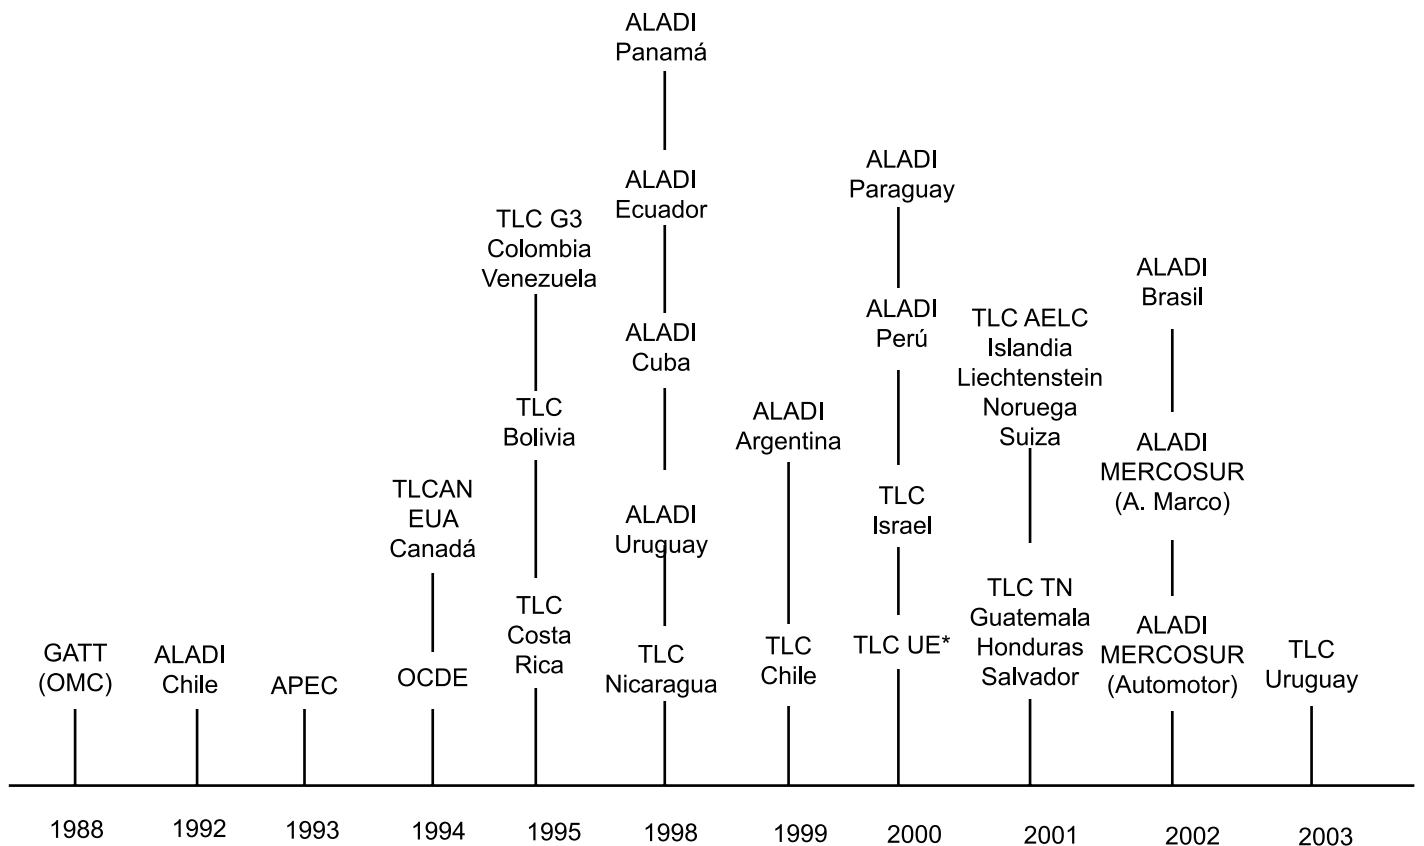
ALADI Panamá

ALADI Ecuador

ALADI Cuba

ALADI Uruguay

TLC Nicaragua

TLC G3 Colombia Venezuela

TLC Bolivia

TLC Costa Rica

ALADI Paraguay

ALADI Perú

TLC Israel

TLC UE*

ALADI Argentina

TLC Chile

TLC AELC Islandia Liechtenstein Noruega Suiza

TLC TN Guatemala Honduras Salvador

ALADI Brasil

ALADI MERCOSUR (A. Marco)

ALADI MERCOSUR (Automotor)

TLCAN EUA Canadá

OCDE

GATT (OMC)

ALADI Chile

APEC

TLC Uruguay

1988 1992 1993 1994 1995 1998 1999 2000 2001 2002 2003